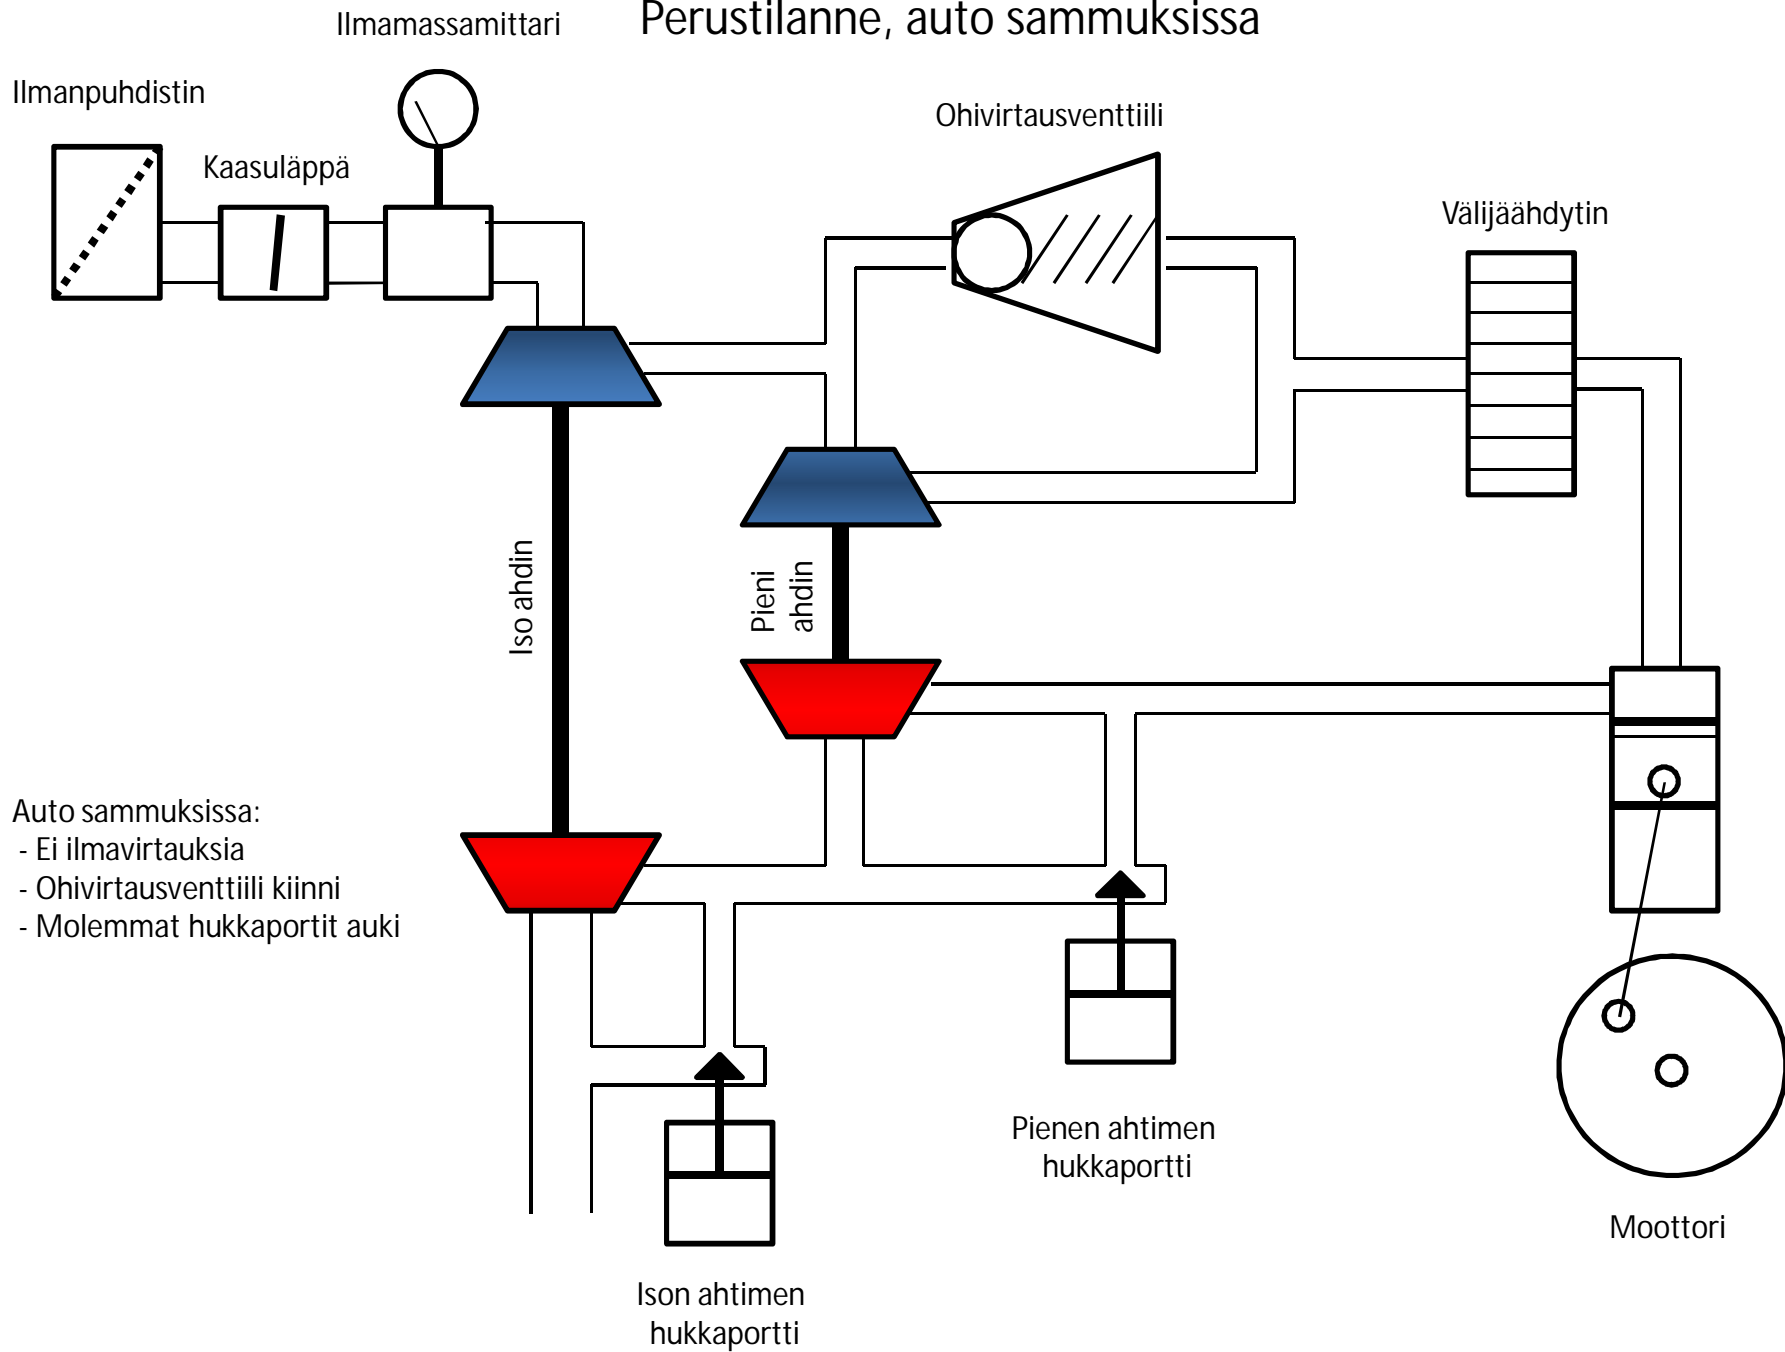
Perustilanne, auto sammuksissa

Ilmamassamittari

Ilmanpuhdistin

Kaasuläppä

Ohivirtausventtiili

Välijäähdytin

Iso ahdin

Pieni ahdin

Auto sammuksissa:
- Ei ilmavirtauksia
- Ohivirtausventtiili kiinni
- Molemmat hukkaportit auki

Pienen ahtimen hukkaportti

Moottori

Ison ahtimen hukkaportti